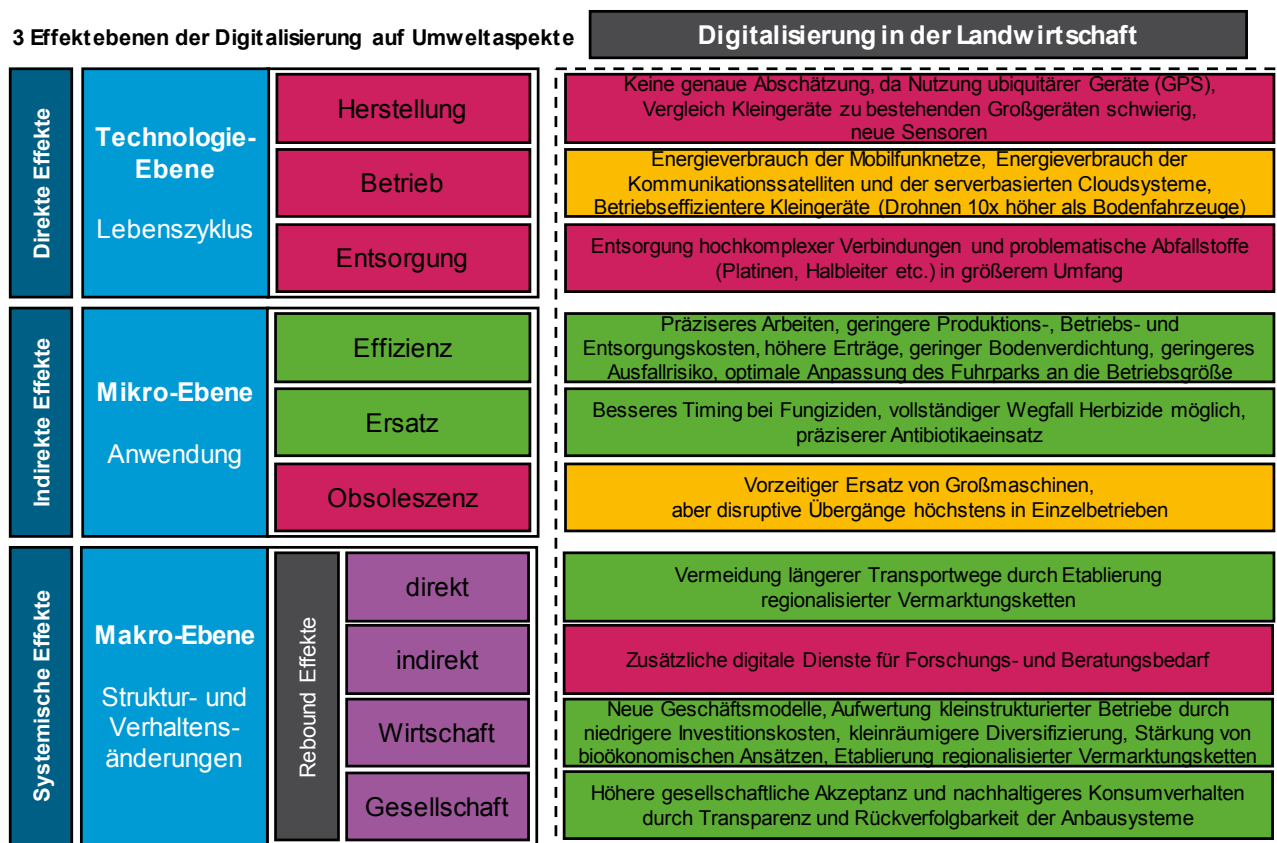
3 Effektebenen der Digitalisierung auf Umweltaspekte

Digitalisierung in der Landwirtschaft

Direkte Effekte

Technologie-Ebene

Lebenszyklus

Herstellung

Betrieb

Entsorgung

Keine genaue Abschätzung, da Nutzung ubiquitärer Geräte (GPS), Vergleich Kleingeräte zu bestehenden Großgeräten schwierig, neue Sensoren

Energieverbrauch der Mobilfunknetze, Energieverbrauch der Kommunikationssatelliten und der serverbasierten Cloudsysteme, Betriebseffizientere Kleingeräte (Drohnen 10x höher als Bodenfahrzeuge)

Entsorgung hochkomplexer Verbindungen und problematische Abfallstoffe (Platinen, Halbleiter etc.) in größerem Umfang

Indirekte Effekte

Mikro-Ebene

Anwendung

Effizienz

Ersatz

Obsoleszenz

Präziseres Arbeiten, geringere Produktions-, Betriebs- und Entsorgungskosten, höhere Erträge, geringer Bodenverdichtung, geringeres Ausfallrisiko, optimale Anpassung des Fuhrparks an die Betriebsgröße

Besseres Timing bei Fungiziden, vollständiger Wegfall Herbizide möglich, präziserer Antibiotikaeinsatz

Vorzeitiger Ersatz von Großmaschinen, aber disruptive Übergänge höchstens in Einzelbetrieben

Systemische Effekte

Makro-Ebene

Struktur- und Verhaltens-änderungen

Rebound Effekte

direkt

indirekt

Wirtschaft

Gesellschaft

Vermeidung längerer Transportwege durch Etablierung regionalisierter Vermarktungsketten

Zusätzliche digitale Dienste für Forschungs- und Beratungsbedarf

Neue Geschäftsmodelle, Aufwertung kleinstrukturierter Betriebe durch niedrigere Investitionskosten, kleinräumigere Diversifizierung, Stärkung von bioökonomischen Ansätzen, Etablierung regionalisierter Vermarktungsketten

Höhere gesellschaftliche Akzeptanz und nachhaltigeres Konsumverhalten durch Transparenz und Rückverfolgbarkeit der Anbausysteme